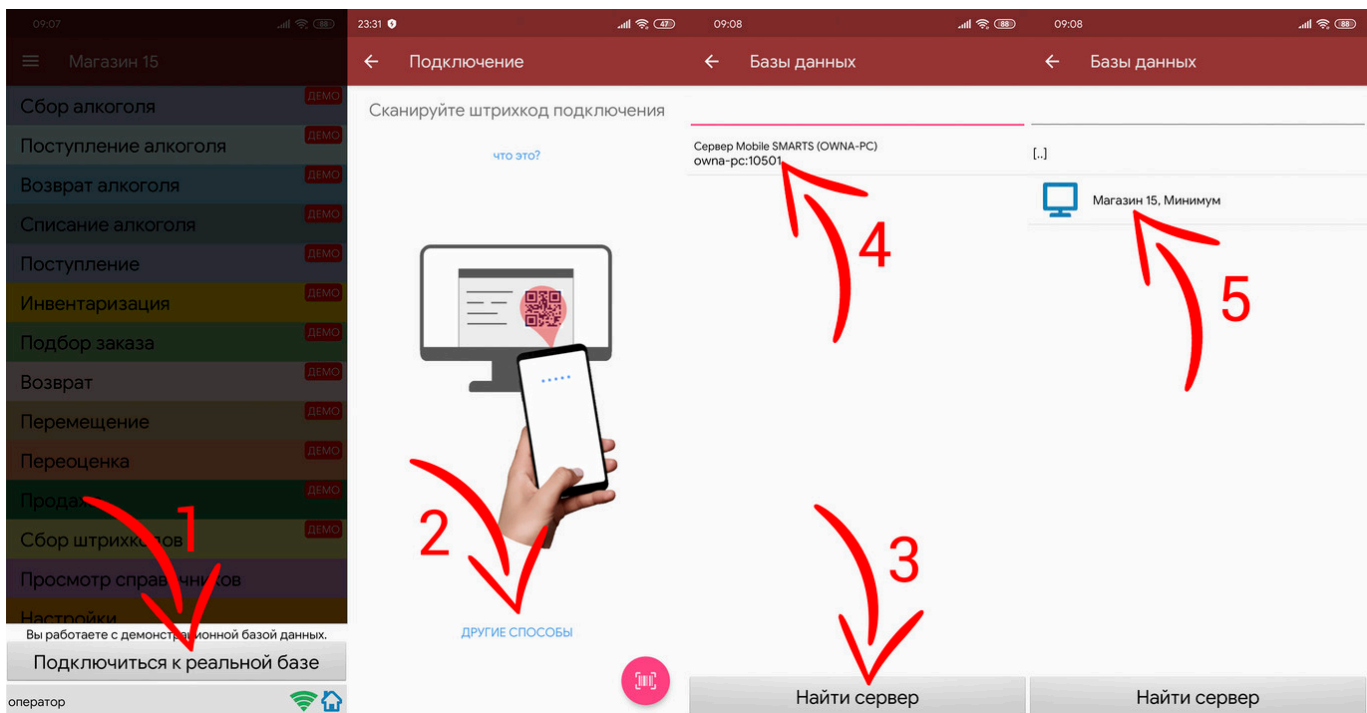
09:07
Магазин 15
Сбор алкоголя ДЕМО
Поступление алкоголя ДЕМО
Возврат алкоголя ДЕМО
Списание алкоголя ДЕМО
Поступление ДЕМО
Инвентаризация ДЕМО
Подбор заказа ДЕМО
Возврат ДЕМО
Перемещение ДЕМО
Переоценка ДЕМО
Прода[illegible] ДЕМО
Сбор штрихк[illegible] ДЕМО
Просмотр справ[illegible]ков
Настройки
Вы работаете с демонстра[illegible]онной базой данных.
Подключиться к реальной базе
оператор
1

23:31
Подключение
Сканируйте штрихкод подключения
что это?
ДРУГИЕ СПОСОБЫ
2

09:08
Базы данных
Сервер Mobile SMARTS (OWNA-PC)
owna-pc:10501
4
3
Найти сервер

09:08
Базы данных
[..]
Магазин 15, Минимум
5
Найти сервер